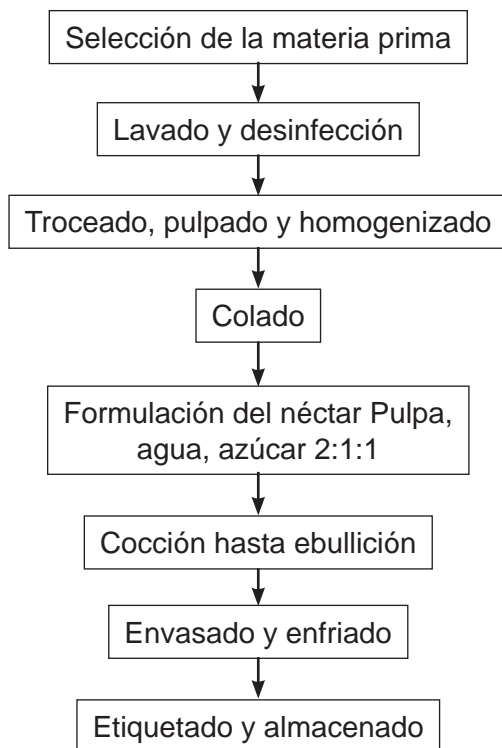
Selección de la materia prima

Lavado y desinfección

Troceado, pulpado y homogenizado

Colado

Formulación del néctar Pulpa, agua, azúcar 2:1:1

Cocción hasta ebullición

Envasado y enfriado

Etiquetado y almacenado